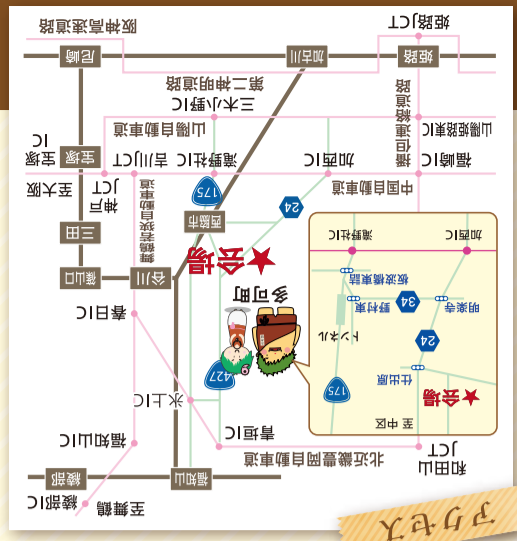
阪神高速道路
姫路JCT
尼崎
加古川
姫路
第二神明道路
三木小野IC
山陽自動車道
山陽姫路東IC
播但連絡道路
吹田IC
西宮山口JCT
三木東IC
加古川北IC
福崎IC
加西IC
大阪へ
神戸JCT
中国自動車道
舞鶴若狭自動車道
175
24
三田
西脇市
加古川北IC
加西IC
三田西
★会場
24
篠山口
吉川
多可町
34
播但連絡道路
丹波
西脇市
ヤマトキ
春日IC
丹波
明楽寺
滝野社IC
24
福知山
175
仕出原
427
★会場
氷上IC
中区
篠山
福知山IC
青垣IC
和田山JCT
北近畿豊岡自動車道
福知山
綾部
綾部IC
舞鶴へ
アクセス